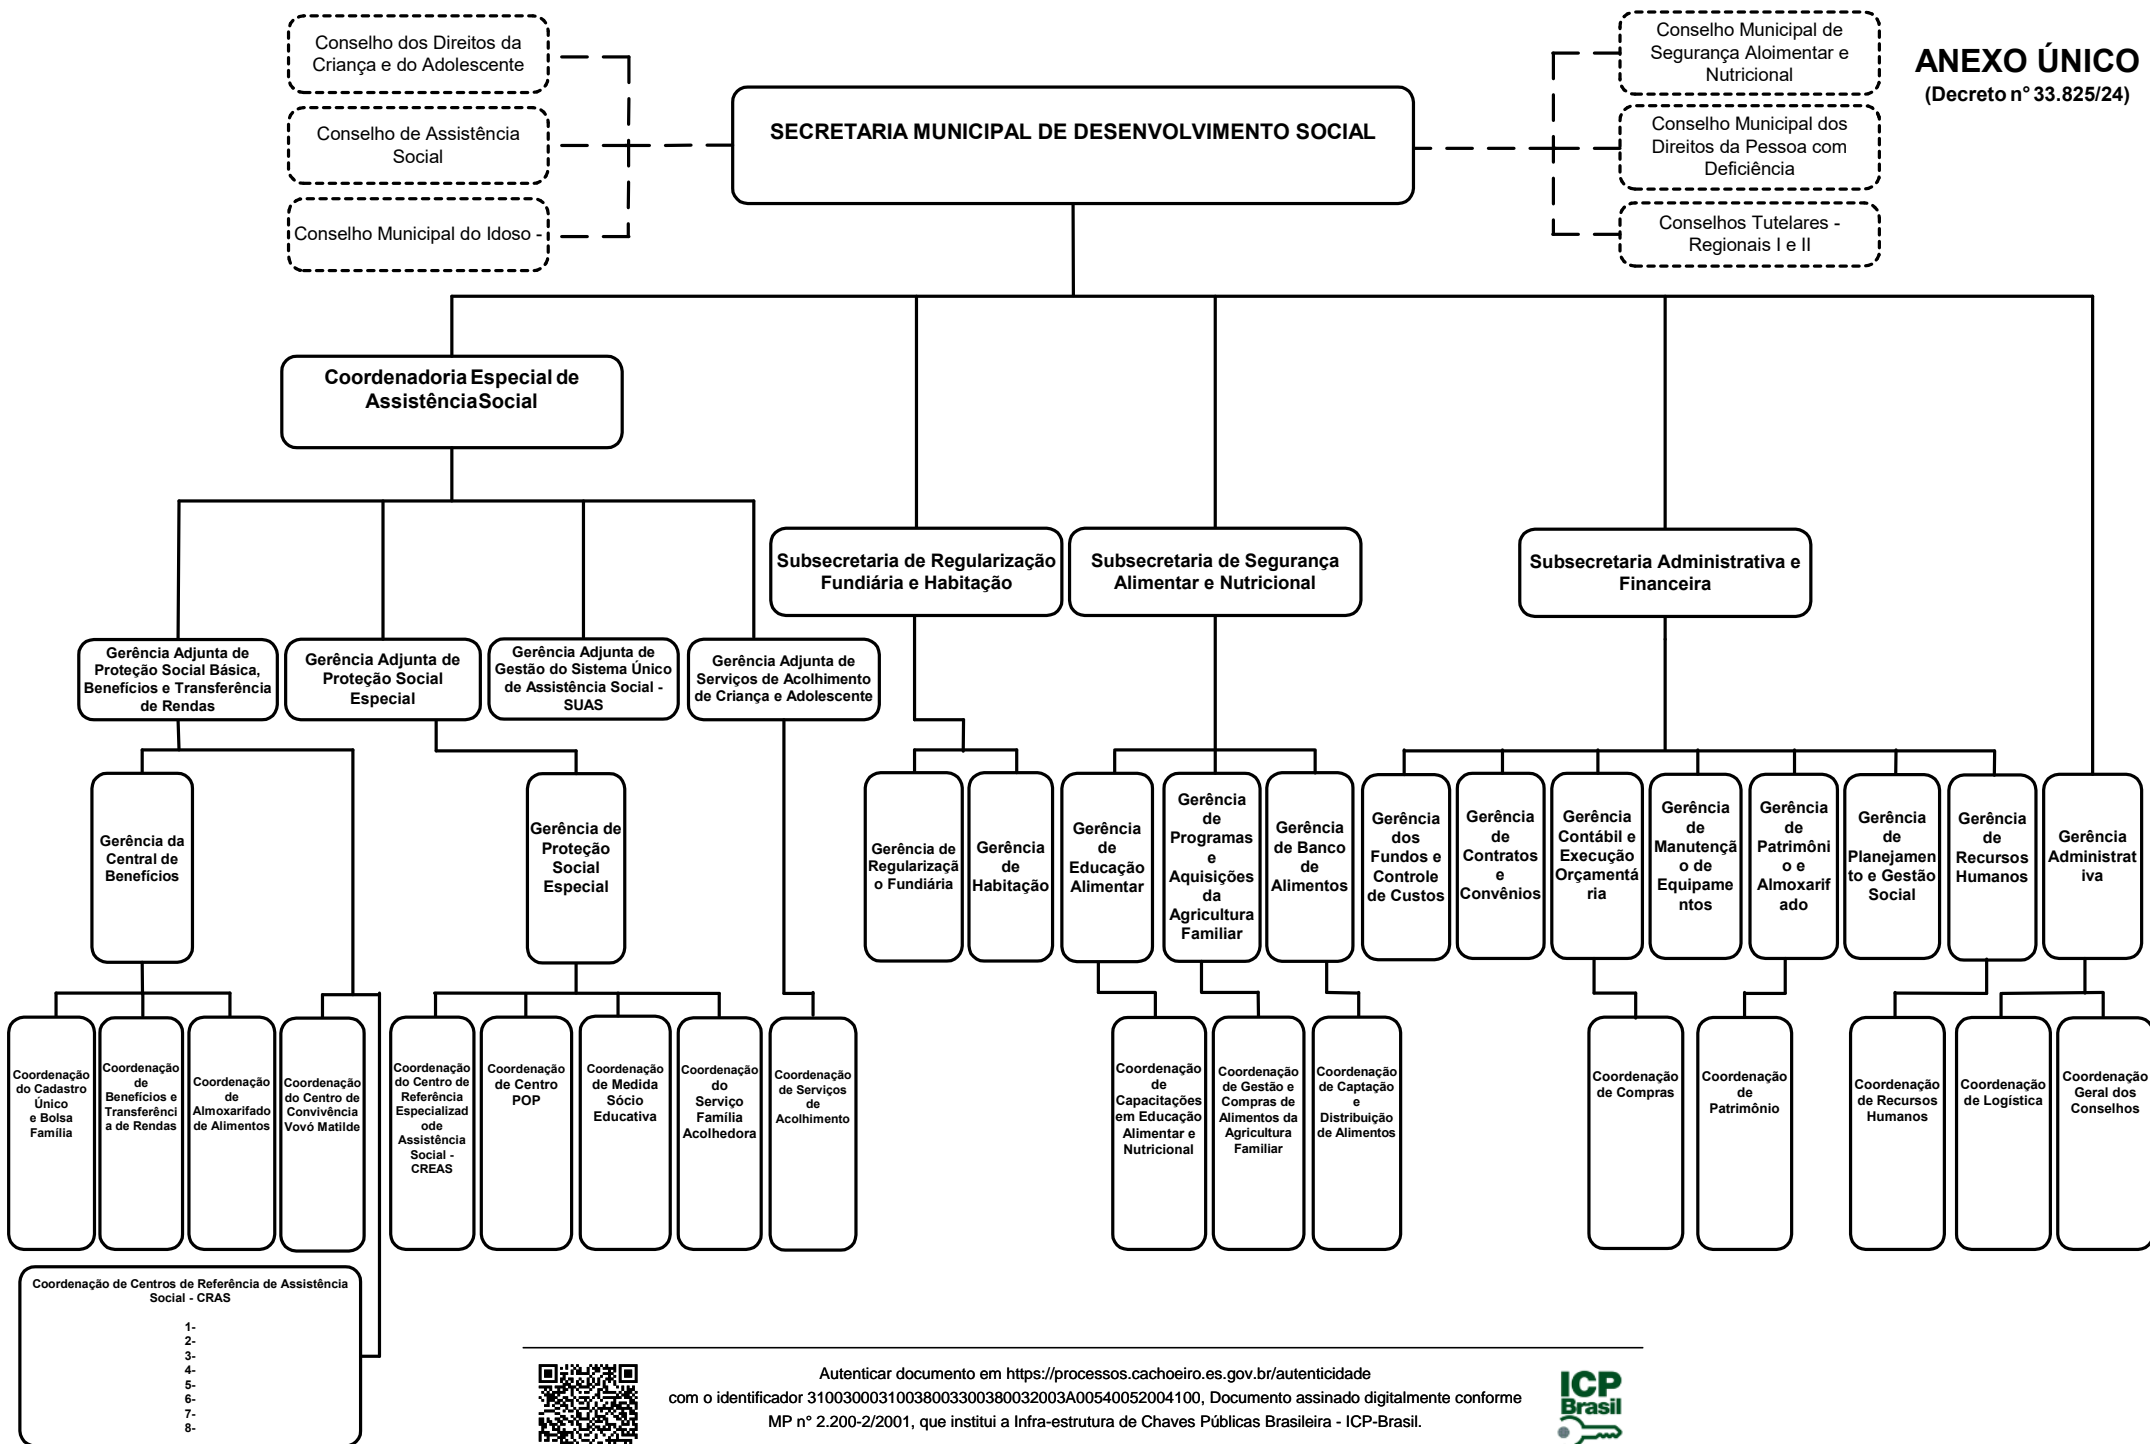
ANEXO ÚNICO
(Decreto n° 33.825/24)

Conselho dos Direitos da Criança e do Adolescente

Conselho de Assistência Social

Conselho Municipal do Idoso -

SECRETARIA MUNICIPAL DE DESENVOLVIMENTO SOCIAL

Conselho Municipal de Segurança Aloimentar e Nutricional

Conselho Municipal dos Direitos da Pessoa com Deficiência

Conselhos Tutelares - Regionais I e II

Coordenadoria Especial de AssistênciaSocial

Subsecretaria de Regularização Fundiária e Habitação

Subsecretaria de Segurança Alimentar e Nutricional

Subsecretaria Administrativa e Financeira

Gerência Adjunta de Proteção Social Básica, Benefícios e Transferência de Rendas

Gerência Adjunta de Proteção Social Especial

Gerência Adjunta de Gestão do Sistema Único de Assistência Social - SUAS

Gerência Adjunta de Serviços de Acolhimento de Criança e Adolescente

Gerência da Central de Benefícios

Gerência de Proteção Social Especial

Gerência de Regularização Fundiária

Gerência de Habitação

Gerência de Educação Alimentar

Gerência de Programas e Aquisições da Agricultura Familiar

Gerência de Banco de Alimentos

Gerência dos Fundos e Controle de Custos

Gerência de Contratos e Convênios

Gerência Contábil e Execução Orçamentária

Gerência de Manutenção de Equipamentos

Gerência de Patrimônio e Almoxarifado

Gerência de Planejamento e Gestão Social

Gerência de Recursos Humanos

Gerência Administrativa

Coordenação do Cadastro Único e Bolsa Família

Coordenação de Benefícios e Transferência de Rendas

Coordenação de Almoxarifado de Alimentos

Coordenação do Centro de Convivência Vovó Matilde

Coordenação do Centro de Referência Especializado de Assistência Social - CREAS

Coordenação de Centro POP

Coordenação de Medida Sócio Educativa

Coordenação do Serviço Família Acolhedora

Coordenação de Serviços de Acolhimento

Coordenação de Capacitações em Educação Alimentar e Nutricional

Coordenação de Gestão e Compras de Alimentos da Agricultura Familiar

Coordenação de Captação e Distribuição de Alimentos

Coordenação de Compras

Coordenação de Patrimônio

Coordenação de Recursos Humanos

Coordenação de Logística

Coordenação Geral dos Conselhos

Coordenação de Centros de Referência de Assistência Social - CRAS

1-
2-
3-
4-
5-
6-
7-
8-

Autenticar documento em https://processos.cachoeiro.es.gov.br/autenticidade
com o identificador 3100300031003800330038003200 3A00540052004100, Documento assinado digitalmente conforme MP n° 2.200-2/2001, que institui a Infra-estrutura de Chaves Públicas Brasileira - ICP-Brasil.

ICP Brasil